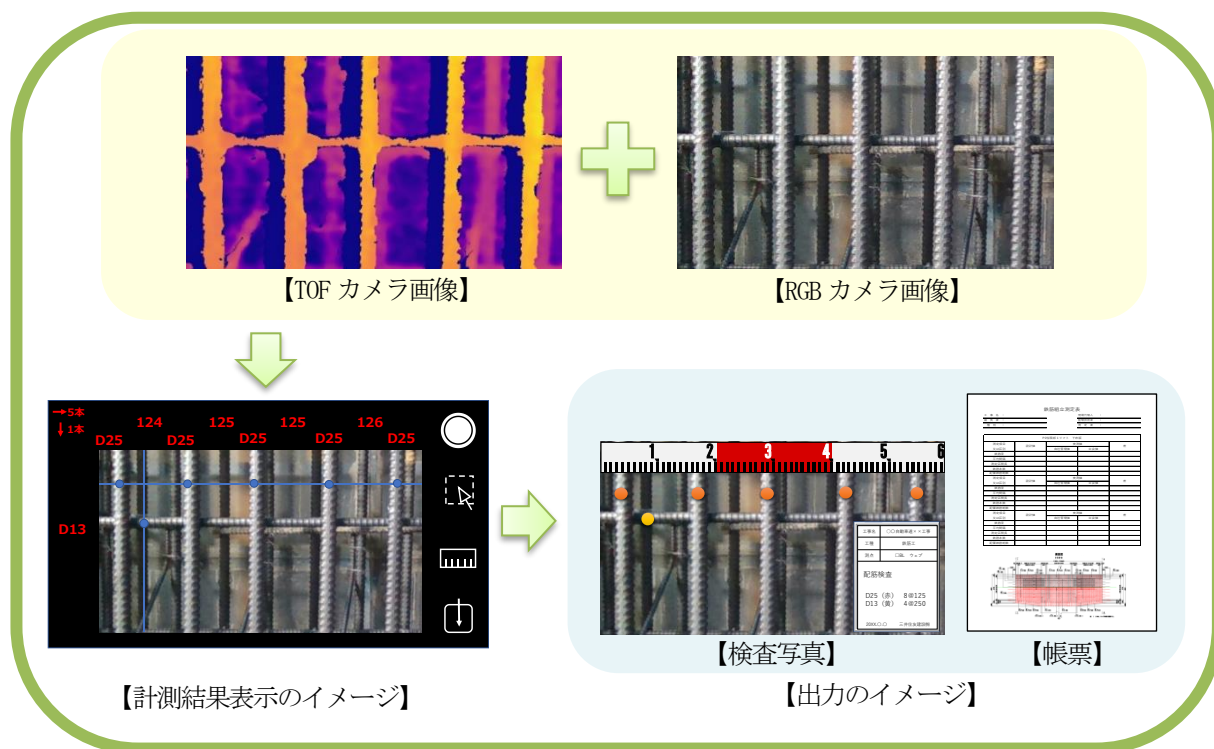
【TOF カメラ画像】

【RGB カメラ画像】

→5本
↓1本
124 125 125 126
D25 D25 D25 D25 D25
D13

【計測結果表示のイメージ】

1 2 3 4 5 6

工事名 ○○自動車道××工事
工種 躯体工
測点 □BL ウェブ
配筋検査
D25（赤） 8@125
D13（黄） 4@250
20XX.○.○ 三井住友建設株

【検査写真】

鉄筋組立測定表

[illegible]

【帳票】

【出力のイメージ】